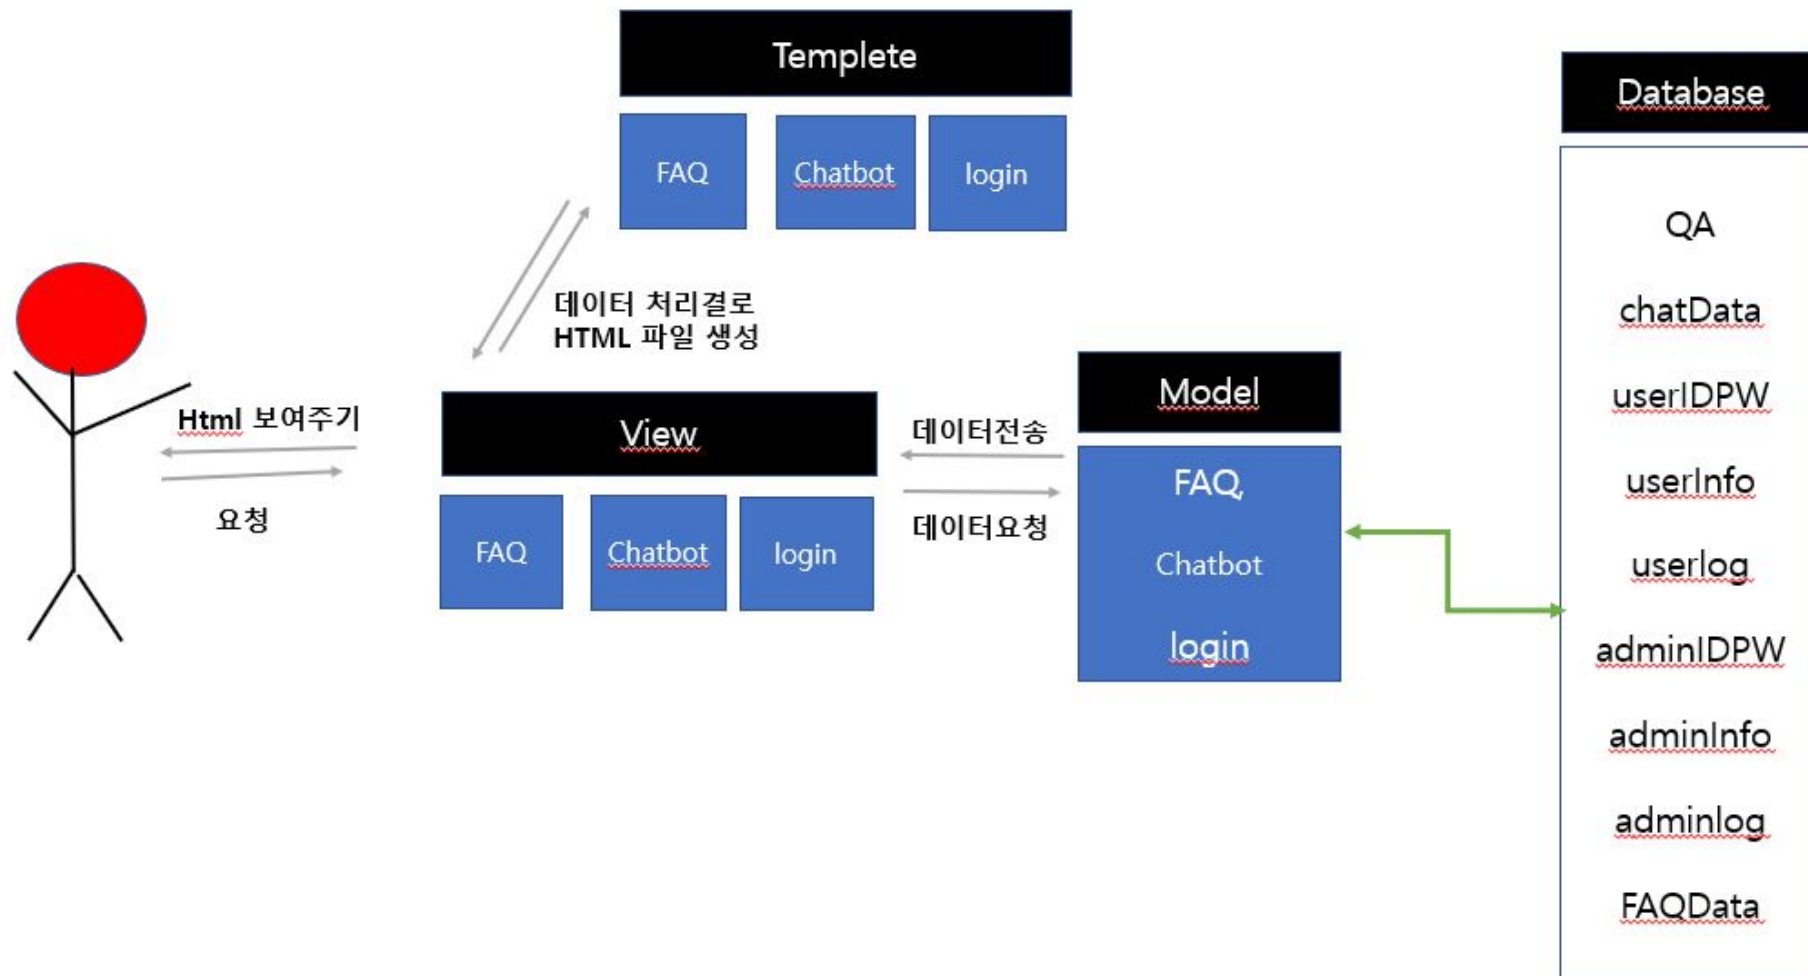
Templete

FAQ

Chatbot

login

데이터 처리결로
HTML 파일 생성

Html 보여주기

요청

View

FAQ

Chatbot

login

데이터전송

데이터요청

Model

FAQ

Chatbot

login

Database

QA

chatData

userIDPW

userInfo

userlog

adminIDPW

adminInfo

adminlog

FAQData